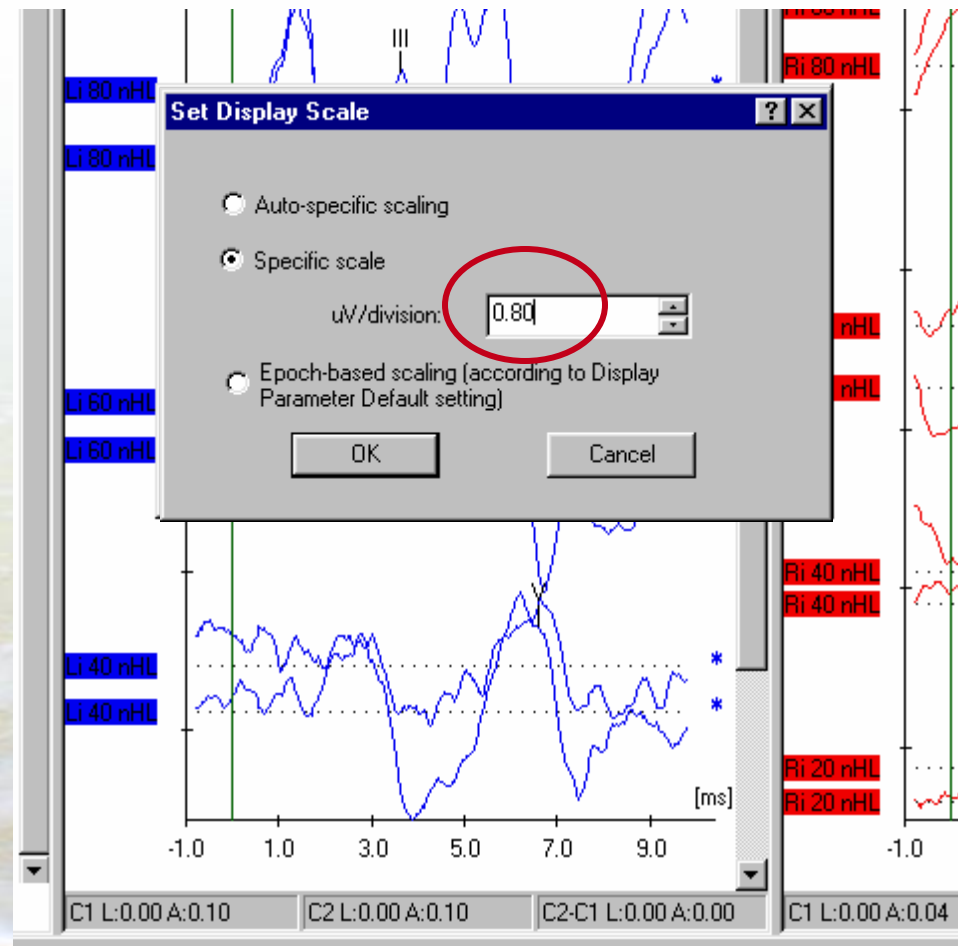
Set Display Scale

?

Auto-specific scaling

Specific scale

uV/division: 0.80

Epoch-based scaling (according to Display Parameter Default setting)

OK

Cancel

Li 80 nHL
Li 80 nHL
Li 60 nHL
Li 60 nHL
Li 40 nHL
Li 40 nHL

III
V

*
*
*

[ms]

-1.0 1.0 3.0 5.0 7.0 9.0

Ri 80 nHL
Ri 80 nHL
nHL
nHL
Ri 40 nHL
Ri 40 nHL
Ri 20 nHL
Ri 20 nHL

-1.0

C1 L:0.00 A:0.10
C2 L:0.00 A:0.10
C2-C1 L:0.00 A:0.00
C1 L:0.00 A:0.04